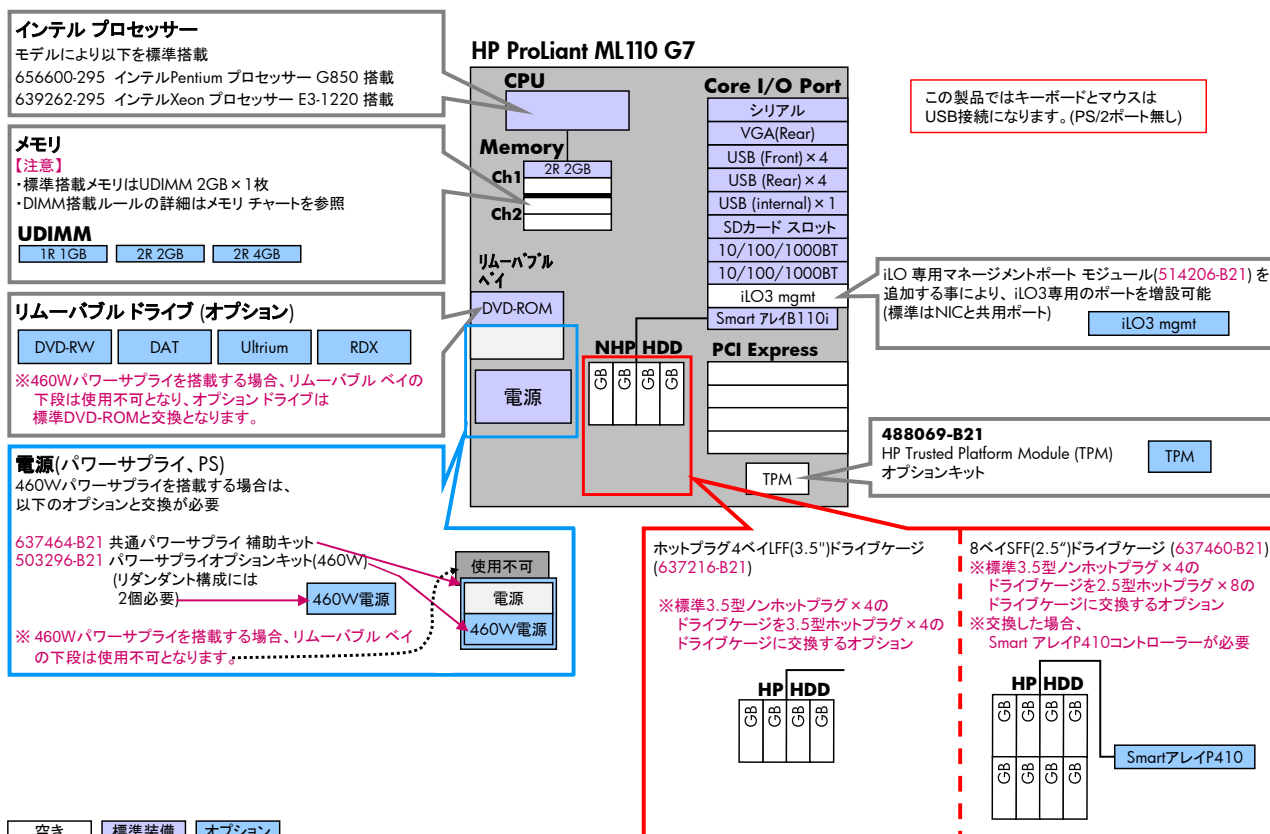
インテル プロセッサー
モデルにより以下を標準搭載
656600-295 インテルPentium プロセッサー G850 搭載
639262-295 インテルXeon プロセッサー E3-1220 搭載

HP ProLiant ML110 G7

CPU

Core I/O Port
シリアル
VGA(Rear)
USB (Front)×4
USB (Rear)×4
USB (internal)×1
SDカード スロット
10/100/1000BT
10/100/1000BT
iLO3 mgmt
Smart アレイB110i

この製品ではキーボードとマウスは
USB接続になります。(PS/2ポート無し)

メモリ
【注意】
・標準搭載メモリはUDIMM 2GB×1枚
・DIMM搭載ルールの詳細はメモリ チャートを参照

Memory
Ch1
2R 2GB
Ch2

UDIMM
1R 1GB
2R 2GB
2R 4GB

リムーバブル ベイ
DVD-ROM

iLO 専用マネージメントポート モジュール(514206-B21) を追加する事により、iLO3専用のポートを増設可能
(標準はNICと共用ポート)
iLO3 mgmt

リムーバブル ドライブ (オプション)
| DVD-RW | DAT | Ultrium | RDX |

※460Wパワーサプライを搭載する場合、リムーバブル ベイの下段は使用不可となり、オプション ドライブは標準DVD-ROMと交換となります。

電源

NHP HDD
GB GB GB GB

PCI Express

488069-B21
HP Trusted Platform Module (TPM)
オプションキット
TPM

TPM

電源(パワーサプライ、PS)
460Wパワーサプライを搭載する場合は、
以下のオプションと交換が必要

637464-B21 共通パワーサプライ 補助キット
503296-B21 パワーサプライオプションキット(460W)
(リダンダント構成には
2個必要)
460W電源

使用不可
電源
460W電源

※ 460Wパワーサプライを搭載する場合、リムーバブル ベイの下段は使用不可となります。

ホットプラグ4ベイLFF(3.5")ドライブケージ
(637216-B21)

※標準3.5型ノンホットプラグ×4の
ドライブケージを3.5型ホットプラグ×4の
ドライブケージに交換するオプション

HP HDD
GB GB GB GB

8ベイSFF(2.5")ドライブケージ (637460-B21)
※標準3.5型ノンホットプラグ×4の
ドライブケージを2.5型ホットプラグ×8の
ドライブケージに交換するオプション
※交換した場合、
Smart アレイP410コントローラーが必要

HP HDD
GB GB GB GB
GB GB GB GB
SmartアレイP410

空き 標準装備 オプション